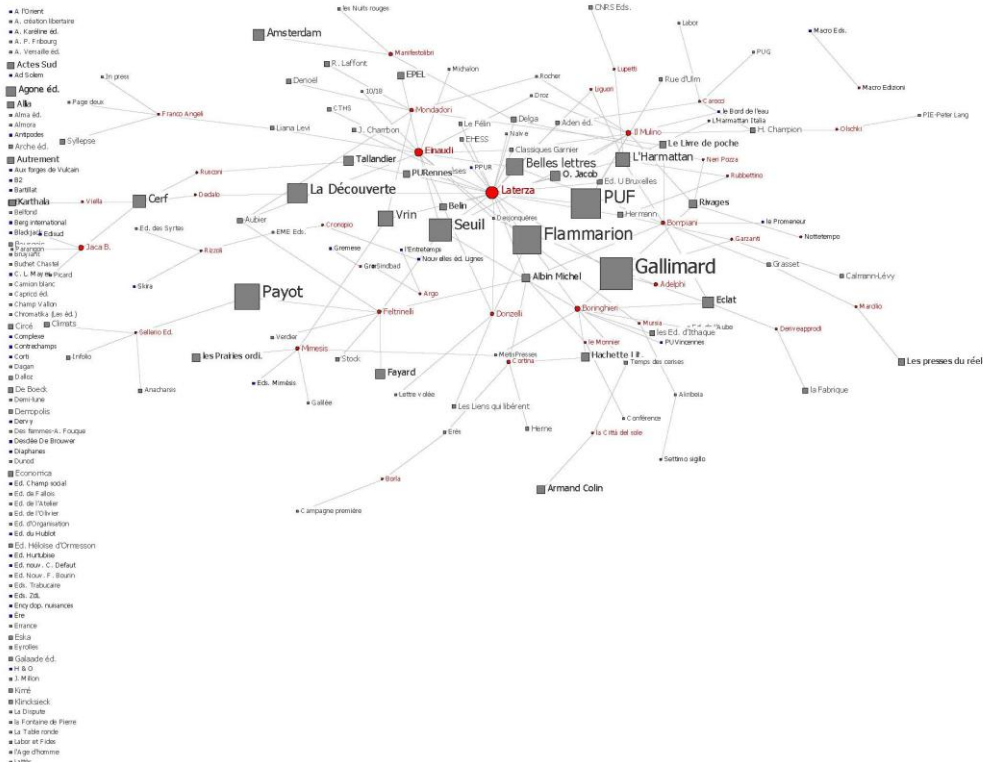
A l'Orient
A. création libertaire
A. Kareline éd.
A. P. Fribourg
A. Versaille éd.
Actes Sud
Ad Solem
Agone éd.
Alia
Alma éd.
Almora
Antipodes
Arche éd.
Autrement
Aux forges de Vulcain
B2
Bartillat
Karthala
Belfond
Berg international
Bleu
Edisud
Bourgois
Parangon
Brepols
Buchet Chastel
C. L. Mayer
Picard
Camion blanc
Caprici éd.
Champ Vallon
Chromatika (Les éd.)
Circé
Climats
Complexe
Contrechamps
Corti
Dagan
Dalloz
De Boeck
Demi-lune
Derropolis
Dervy
Des femmes-A. Fouque
Desclée De Brouwer
Diaphanes
Dunod
Economica
Ed. Champ social
Ed. de Fallois
Ed. de l'Atelier
Ed. de l'Olivier
Ed. d'Organisation
Ed. du Hublot
Ed. Héloïse d'Ormesson
Ed. Hurtubise
Ed. nouv. C. Defaut
Ed. Nouv. F. Bourin
Eds. Trabucaire
Eds. ZdL
Ency dop. nuisances
Ere
Errance
Eska
Eyrolles
Galaade éd.
H & O
J. Millon
Kimé
Klincksieck
La Dispute
la Fontaine de Pierre
La Table ronde
Labor et Fides
l'Age d'homme

les Nuits rouges
CNRS Eds.
Labor
Macro Eds.
Amsterdam
Manifestolibri
Lupetti
PUQ
R. Laffont
EPEL
Michalon
Rue d'Ulm
Macro Edizioni
In press
Denoël
10/18
Rocher
Liguori
Carocci
Page deux
Franco Angeli
CTHS
Mondadori
Droz
le Bord de l'eau
Liana Levi
J. Chambon
Le Félin
Delga
Aden éd.
L'Harmattan Italia
PIE-Peter Lang
Naïve
Il Mulino
H. Champion
Olschki
Sylepse
EHESS
Classiques Garnier
Le Livre de poche
Einaudi
Tallandier
Belles lettres
L'Harmattan
PPUR
Neri Pozza
PURennes
O. Jacob
La Découverte
Laterza
Ed. U Bruxelles
Rubbettino
Cerf
Ruesconi
Viella
Dedalo
PUF
Belin
Rivages
Vrin
Hermann
Aubier
Seuil
Bompiani
le Promeneur
Ed. des Syrtes
Dejonquères
Nottetempo
EME Eds.
Cronopio
Jaca B.
Flammarion
Garzanti
Gremese
l'Entretemps
Rizzoli
Gallimard
Grasset
Calmann-Lévy
Nouvelles éd. Lignes
Gr Sindbad
Albin Michel
Argo
Adelphi
Skira
Payot
Marsilio
Eclat
Feltrinelli
Donzelli
Boringhieri
Sellerio Ed.
Mursia
les Ed. d'Ithaque
DeriveApprodi
Verdier
Infolio
PU Vincennes
Mimesis
le Monnier
les Prairies ordi.
Les presses du réel
Stock
MetisPresses
Hachette lit.
Cortina
Temps des cerises
Anacharsis
Fayard
Eds. Mimésis
la Fabrique
Lettre volée
Alinbeia
Gallée
Les Liens qui libèrent
Conférence
Herne
Erès
la Città del sole
Settimo sigillo
Borla
Armand Colin
Campagne première